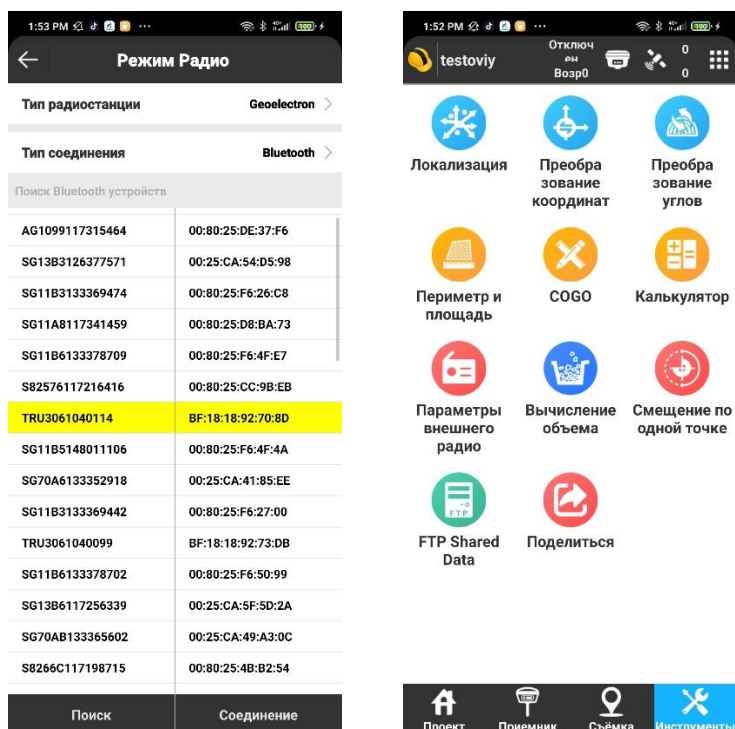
1:53 PM ··· 100

Режим Радио

Тип радиостанции Geoelectron

Тип соединения Bluetooth

Поиск Bluetooth устройств

| | |
|---|---|
| AG1099117315464 | 00:80:25:DE:37:F6 |
| SG13B3126377571 | 00:25:CA:54:D5:98 |
| SG11B3133369474 | 00:80:25:F6:26:C8 |
| SG11A8117341459 | 00:80:25:D8:BA:73 |
| SG11B6133378709 | 00:80:25:F6:4F:E7 |
| S82576117216416 | 00:80:25:CC:9B:EB |
| TRU3061040114 | BF:18:18:92:70:8D |
| SG11B5148011106 | 00:80:25:F6:4F:4A |
| SG70A6133352918 | 00:25:CA:41:85:EE |
| SG11B3133369442 | 00:80:25:F6:27:00 |
| TRU3061040099 | BF:18:18:92:73:DB |
| SG11B6133378702 | 00:80:25:F6:50:99 |
| SG13B6117256339 | 00:25:CA:5F:5D:2A |
| SG70AB133365602 | 00:25:CA:49:A3:0C |
| S8266C117198715 | 00:80:25:4B:B2:54 |

Поиск Соединение

1:52 PM ··· 100

testoviy Отключ ен Возр0 0 0

Локализация

Преобразование координат

Преобразование углов

Периметр и площадь

COGO

Калькулятор

Параметры внешнего радио

Вычисление объема

Смещение по одной точке

FTP Shared Data

Поделиться

Проект Приемник Съёмка Инструменты